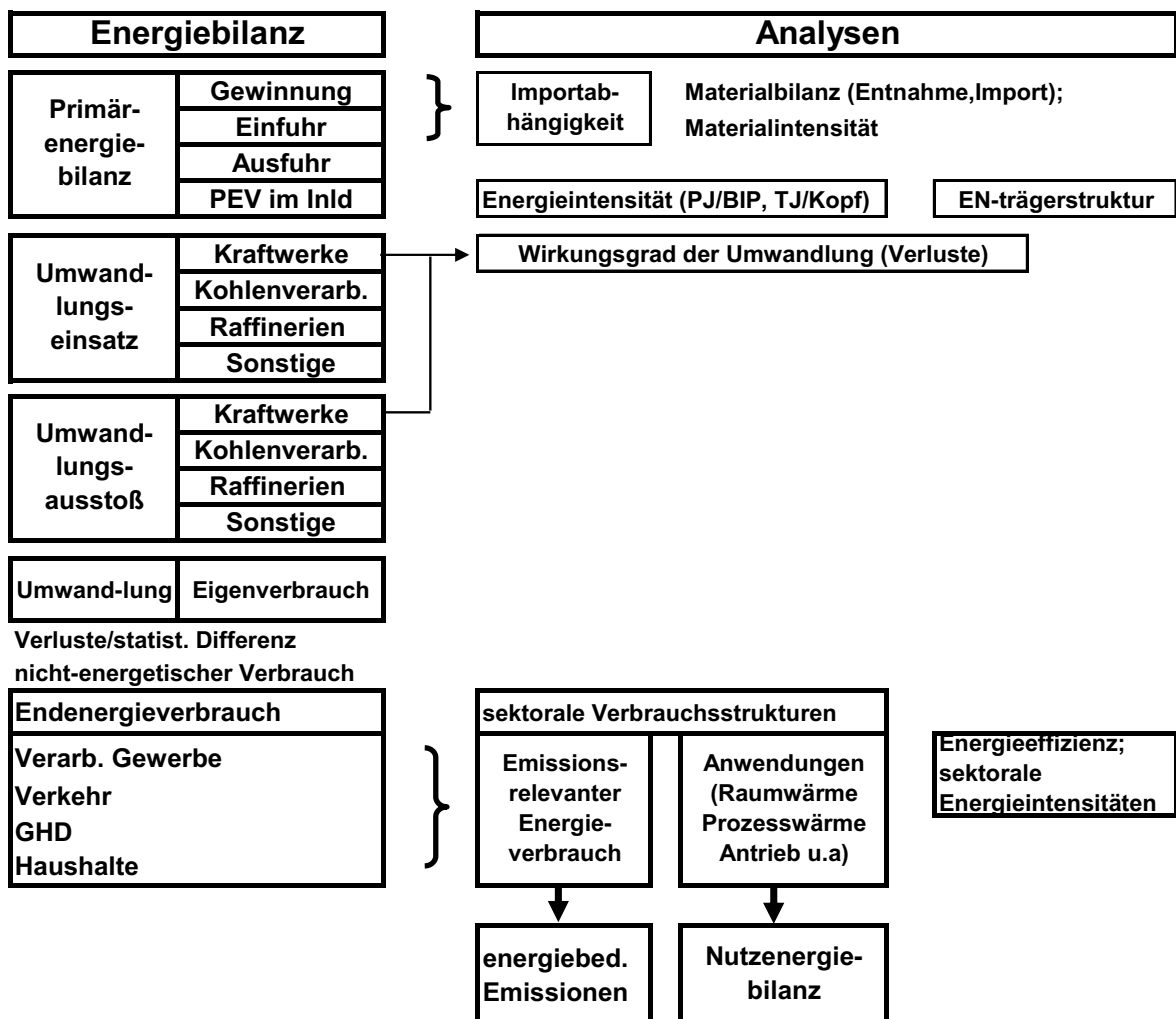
Energiebilanz

Analysen

Primärenergiebilanz

Gewinnung
Einfuhr
Ausfuhr
PEV im Inld

Importabhängigkeit

Materialbilanz (Entnahme,Import);
Materialintensität

Energieintensität (PJ/BIP, TJ/Kopf)

EN-trägerstruktur

Umwandlungseinsatz

Kraftwerke
Kohlenverarb.
Raffinerien
Sonstige

Wirkungsgrad der Umwandlung (Verluste)

Umwandlungsausstoß

Kraftwerke
Kohlenverarb.
Raffinerien
Sonstige

Umwand-lung

Eigenverbrauch

Verluste/statist. Differenz
nicht-energetischer Verbrauch

Endenergieverbrauch

Verarb. Gewerbe
Verkehr
GHD
Haushalte

sektorale Verbrauchsstrukturen

Emissionsrelevanter Energieverbrauch

Anwendungen (Raumwärme Prozesswärme Antrieb u.a)

Energieeffizienz;
sektorale
Energieintensitäten

energiebed. Emissionen

Nutzenergiebilanz